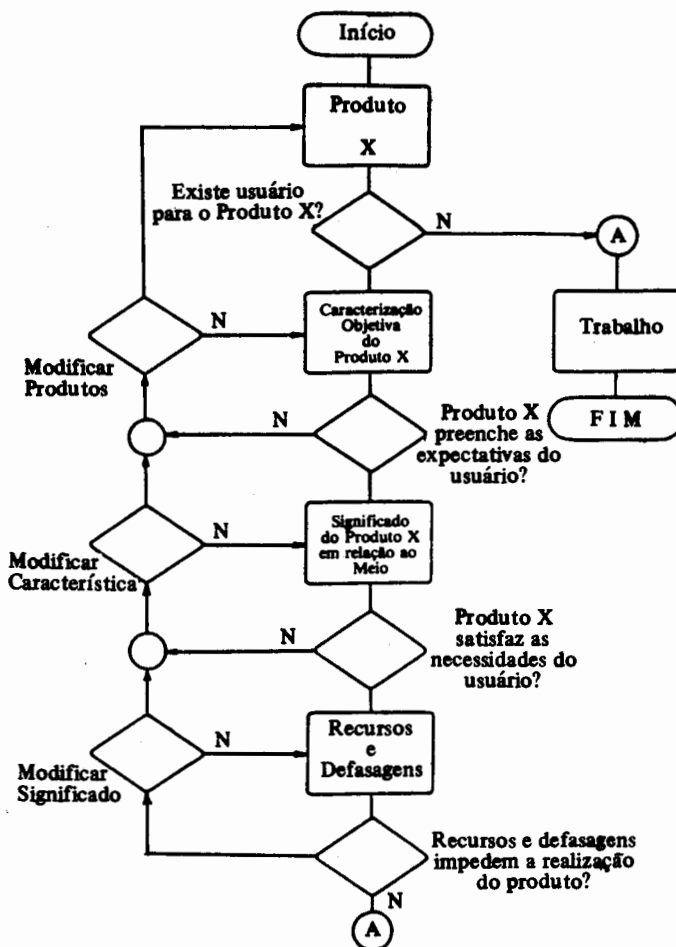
Início

Produto X

Existe usuário para o Produto X?

N

A

Trabalho

FIM

N

Caracterização Objetiva do Produto X

Modificar Produtos

N

Produto X preenche as expectativas do usuário?

N

Significado do Produto X em relação ao Meio

Modificar Característica

N

Produto X satisfaz as necessidades do usuário?

N

Recursos e Defasagens

Modificar Significado

Recursos e defasagens impedem a realização do produto?

N

A